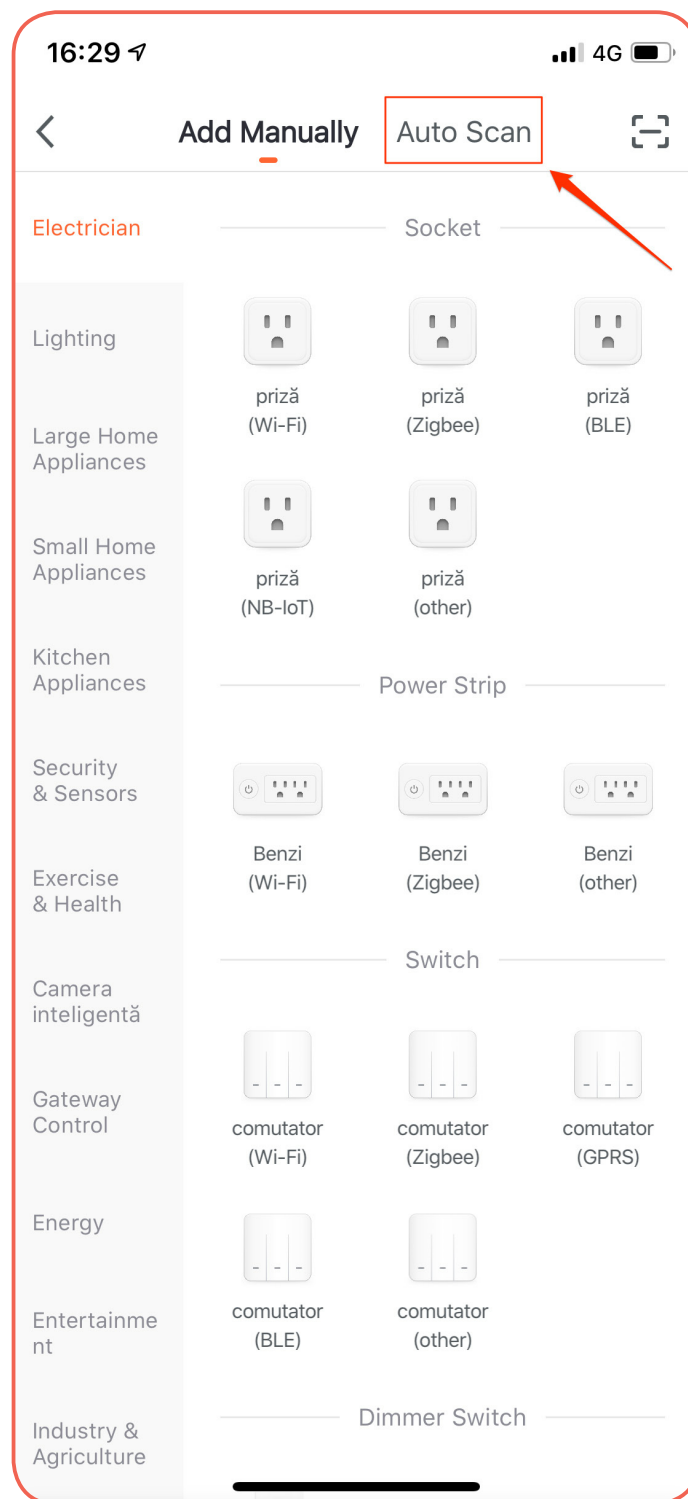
16:29 4G

Add Manually Auto Scan

Electrician

Lighting

Large Home Appliances

Small Home Appliances

Kitchen Appliances

Security & Sensors

Exercise & Health

Camera inteligentă

Gateway Control

Energy

Entertainment

Industry & Agriculture

Socket

priză (Wi-Fi)

priză (Zigbee)

priză (BLE)

priză (NB-IoT)

priză (other)

Power Strip

Benzi (Wi-Fi)

Benzi (Zigbee)

Benzi (other)

Switch

comutator (Wi-Fi)

comutator (Zigbee)

comutator (GPRS)

comutator (BLE)

comutator (other)

Dimmer Switch